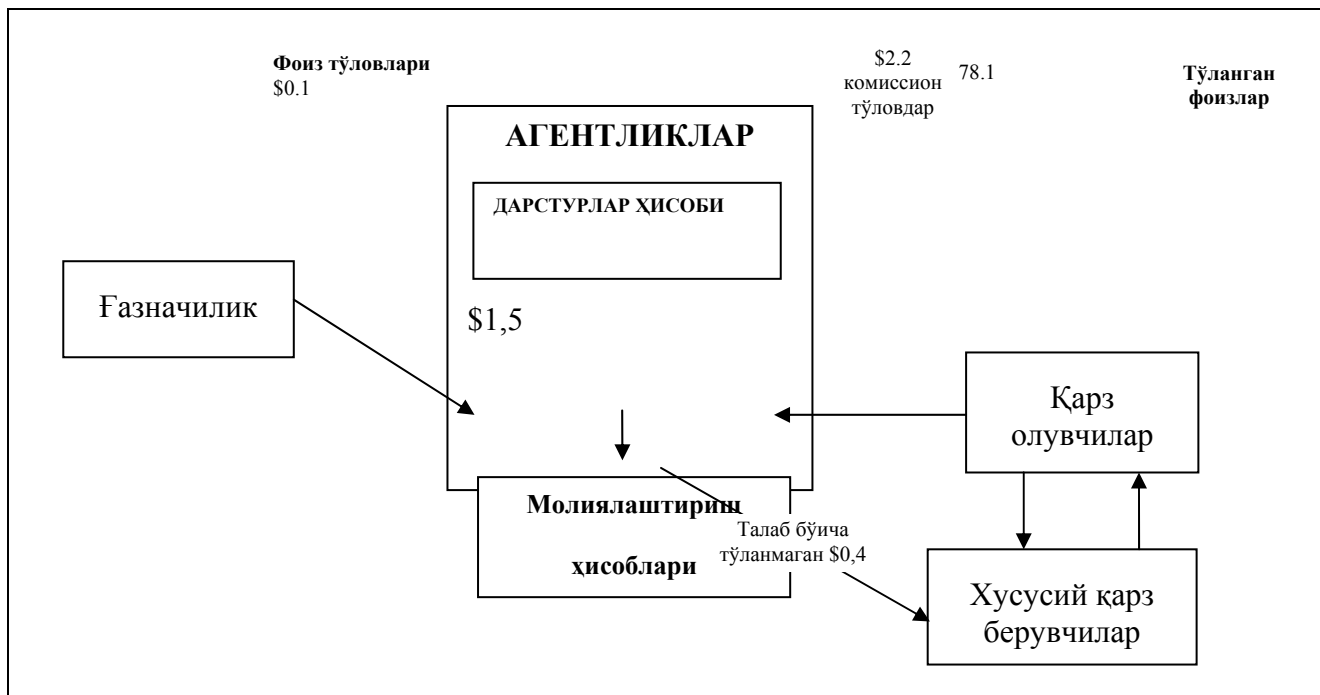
Фоиз тўловлари
$0.1

$2.2
комиссион
тўловдар

78.1

Тўланган
фоизлар

АГЕНТЛИКЛАР

ДАРСТУРЛАР ҲИСОБИ

Ғазначилик

$1,5

Қарз
олувчилар

Молиялаштириш
ҳисоблари

Талаб бўйича
тўланмаган $0,4

Хусусий қарз
берувчилар